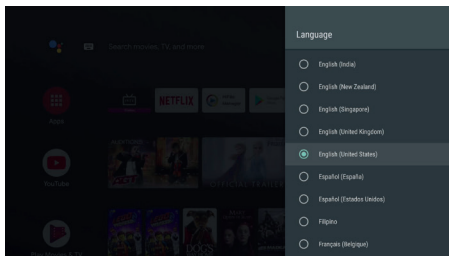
Search movies, TV, and more

Apps

YouTube

Play Movies & TV

NETFLIX

Language

English (India)

English (New Zealand)

English (Singapore)

English (United Kingdom)

English (United States)

Español (España)

Español (Estados Unidos)

Filipino

Français (Belgique)